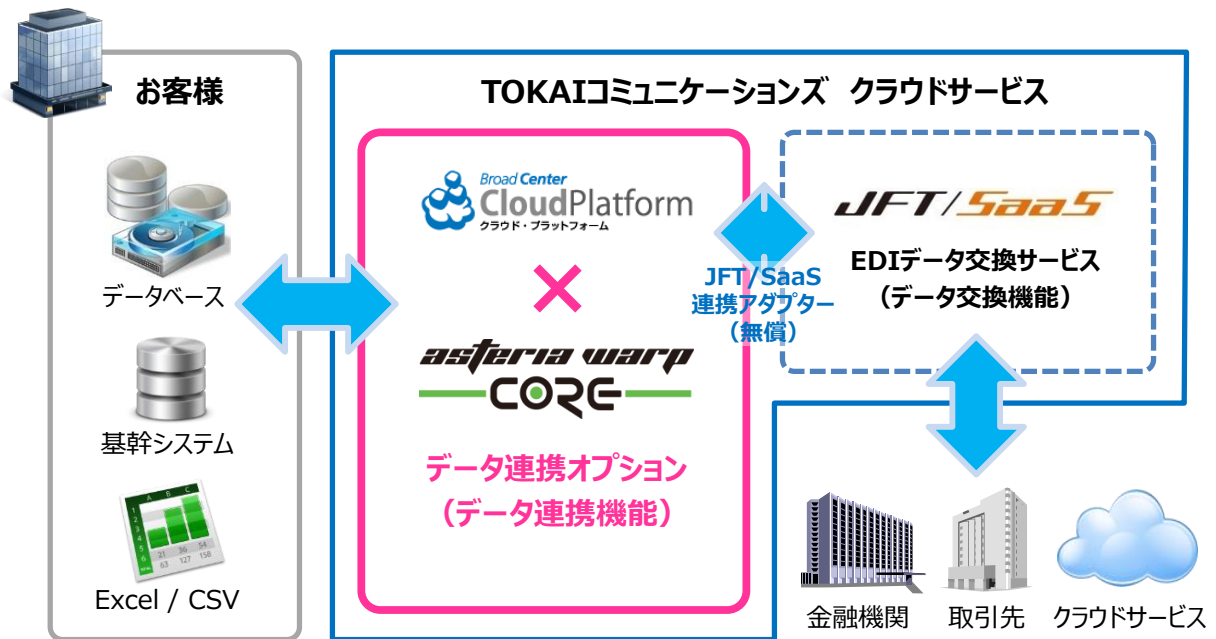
お客様

データベース

基幹システム

Excel / CSV

TOKAIコミュニケーションズ クラウドサービス

Broad Center
CloudPlatform
クラウド・プラットフォーム

×

asteria warp
CORE

データ連携オプション
（データ連携機能）

JFT/SaaS
連携アダプター
（無償）

JFT/SaaS

EDIデータ交換サービス
（データ交換機能）

金融機関

取引先

クラウドサービス